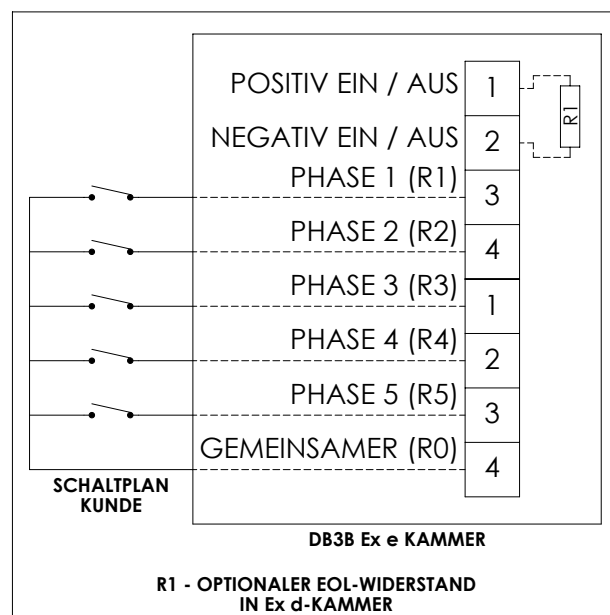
POSITIV EIN / AUS
1
R1
NEGATIV EIN / AUS
2
PHASE 1 (R1)
3
PHASE 2 (R2)
4
PHASE 3 (R3)
1
PHASE 4 (R4)
2
PHASE 5 (R5)
3
GEMEINSAMER (R0)
4
SCHALTPLAN KUNDE

DB3B Ex e KAMMER

R1 - OPTIONALER EOL-WIDERSTAND IN Ex d-KAMMER